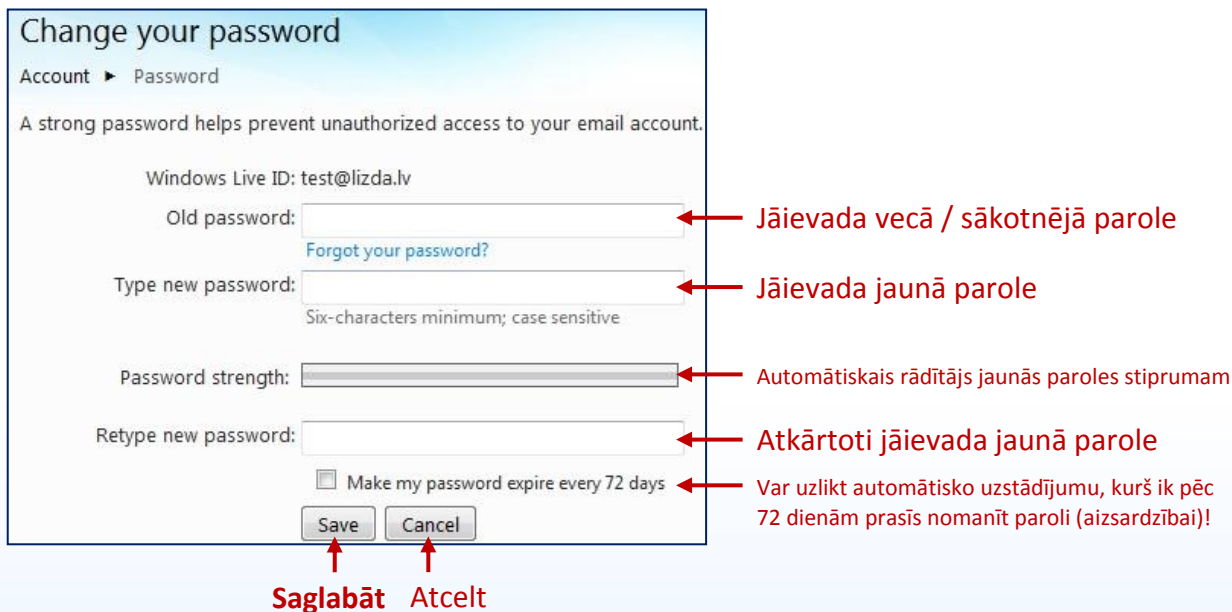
Change your password

Account ► Password

A strong password helps prevent unauthorized access to your email account.

Windows Live ID: test@lizda.lv

Old password:

Forgot your password?

Jāievada vecā / sākotnējā parole

Type new password:

Six-characters minimum; case sensitive

Jāievada jaunā parole

Password strength:

Automātiskais rādītājs jaunās paroles stiprumam

Retype new password:

Atkārtoti jāievada jaunā parole

Make my password expire every 72 days

Var uzlikt automātisko uzstādījumu, kurš ik pēc 72 dienām prasīs nomanīt paroli (aizsardzībai)!

Save Cancel

Saglabāt Atcelt